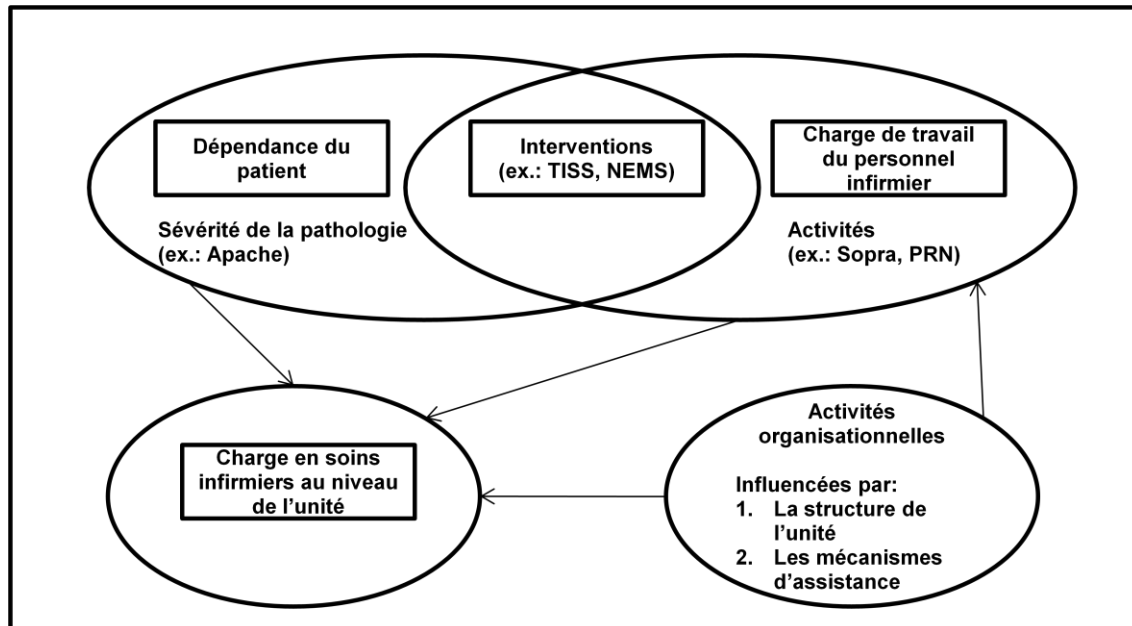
Dépendance du patient

Sévérité de la pathologie (ex.: Apache)

Interventions (ex.: TISS, NEMS)

Charge de travail du personnel infirmier

Activités (ex.: Sopra, PRN)

Charge en soins infirmiers au niveau de l'unité

Activités organisationnelles

Influencées par:
1. La structure de l'unité
2. Les mécanismes d'assistance